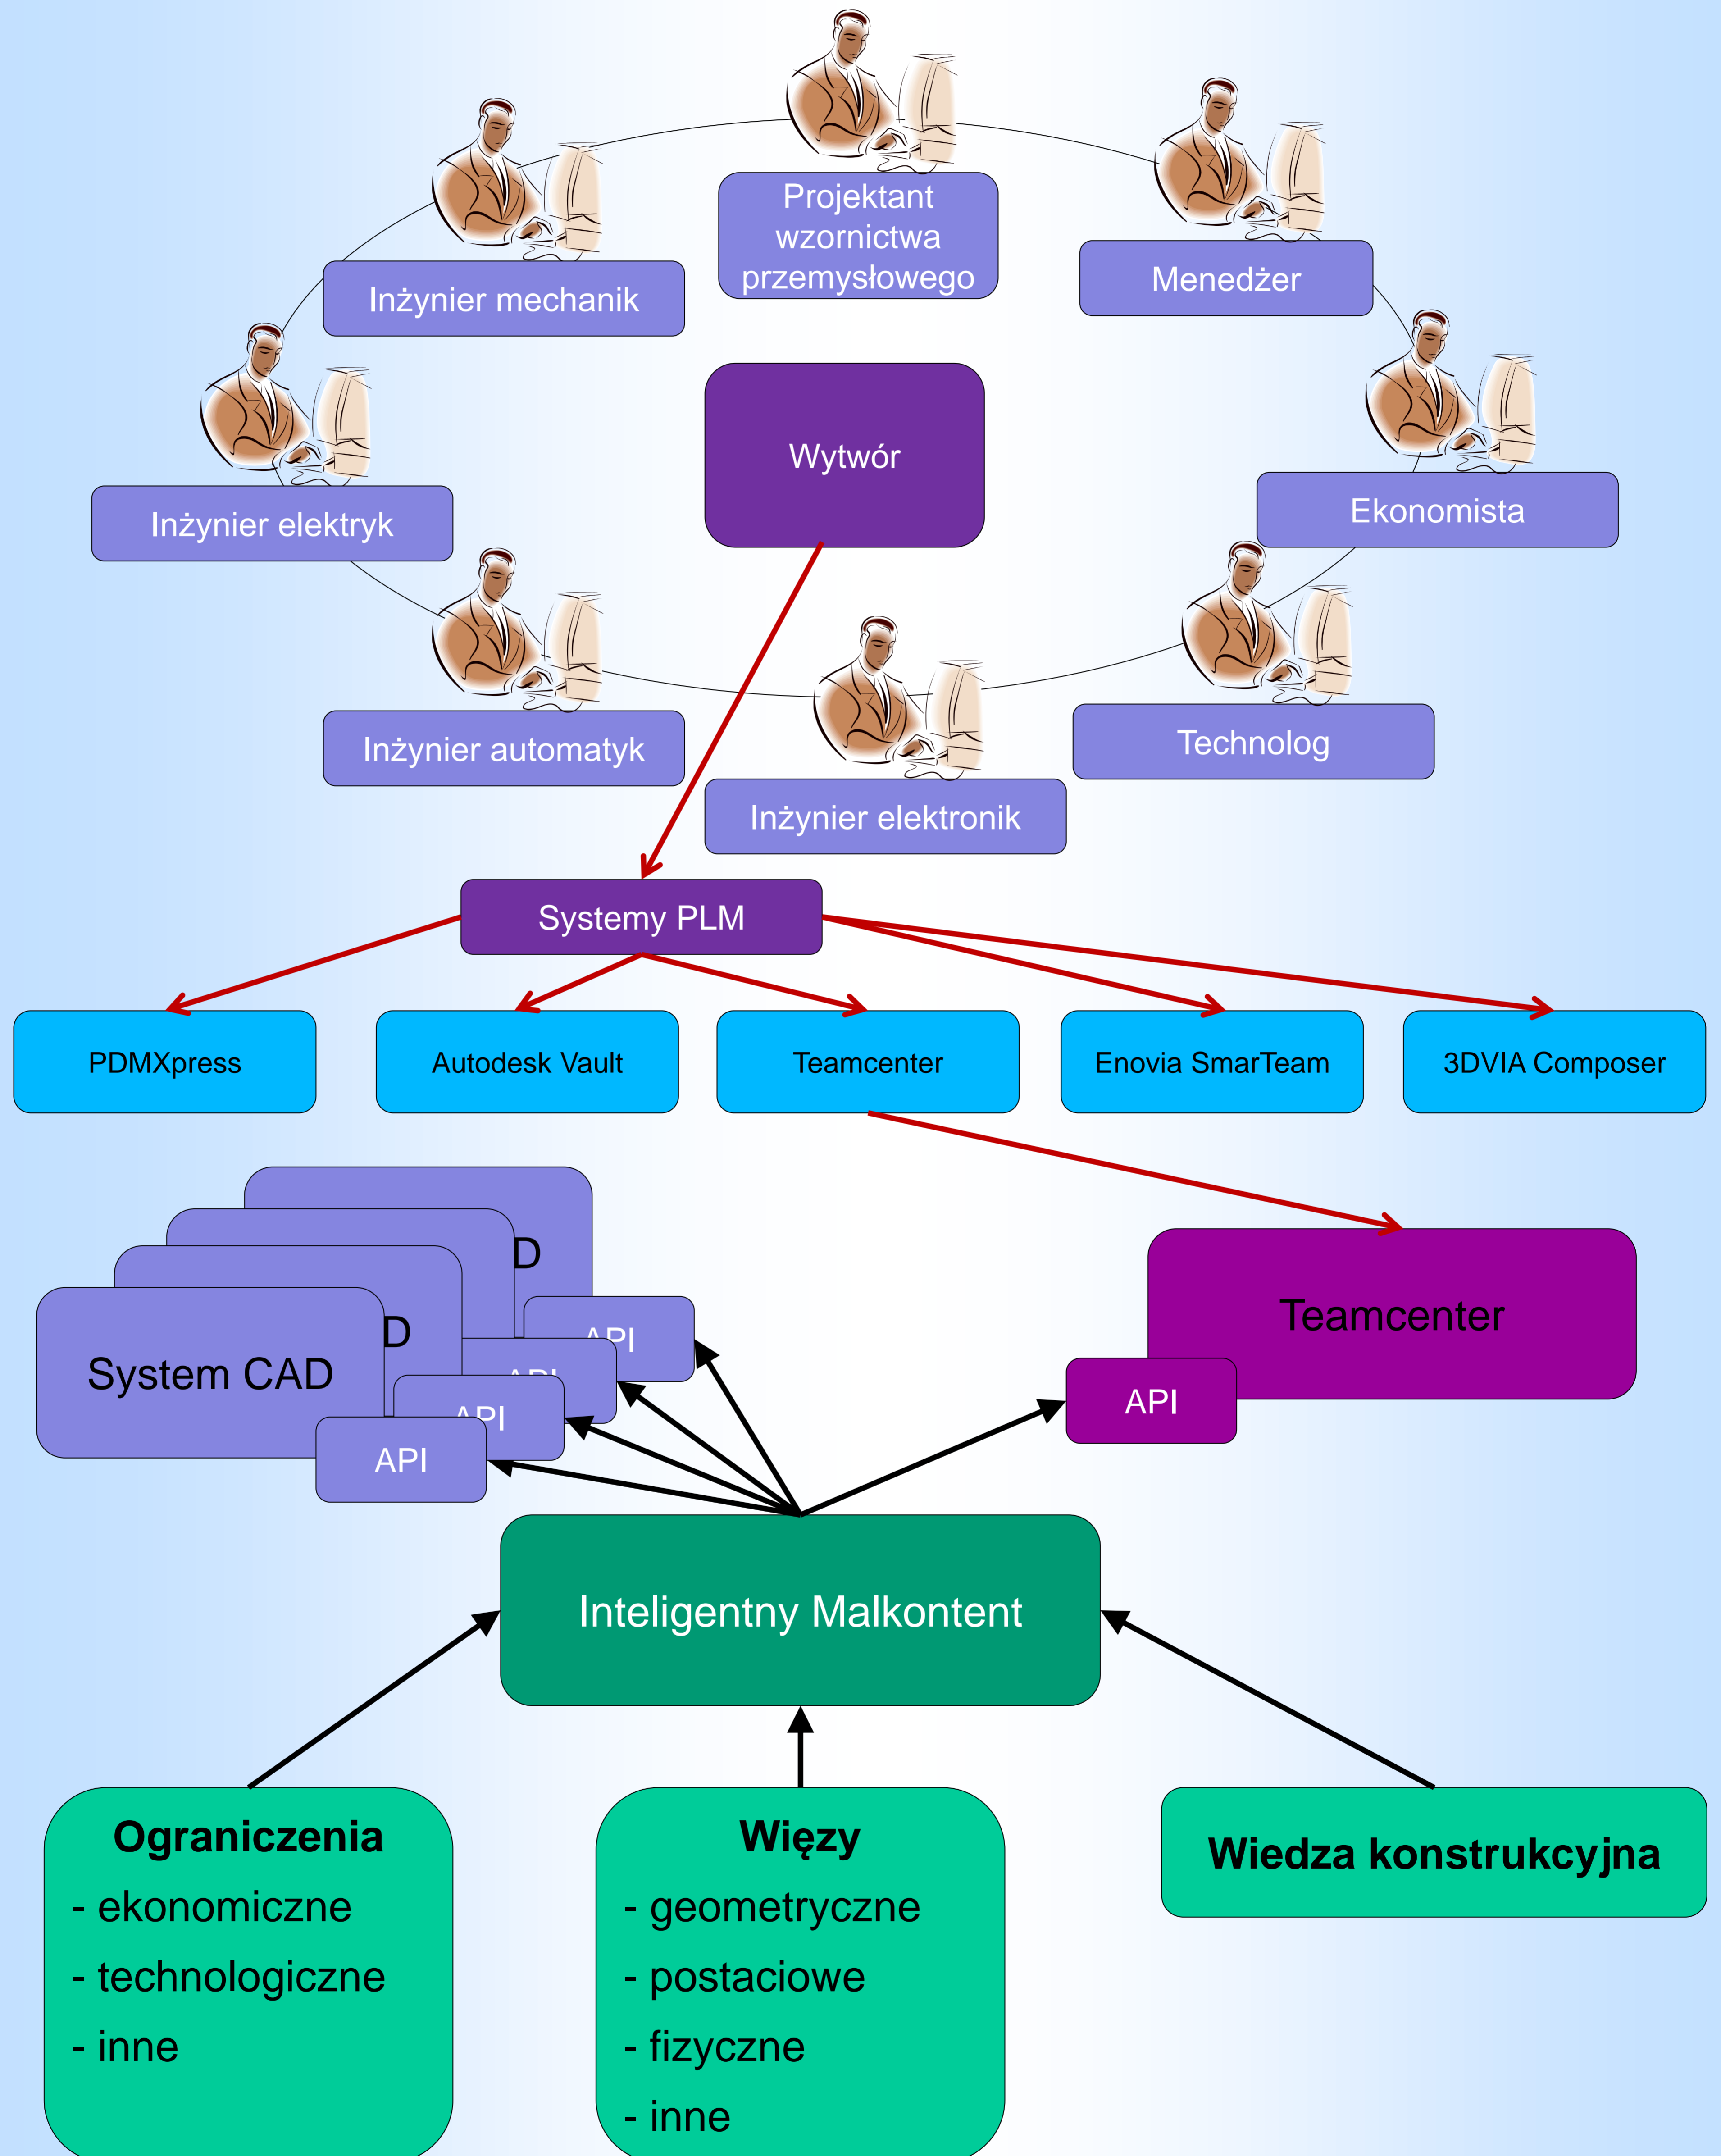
Projektant wzornictwa przemysłowego

Inżynier mechanik

Menedżer

Inżynier elektryk

Wytwór

Ekonomista

Inżynier automatyk

Technolog

Inżynier elektronik

Systemy PLM

PDMXpress

Autodesk Vault

Teamcenter

Enovia SmarTeam

3DVIA Composer

D

D

System CAD

API

API

API

API

Teamcenter

API

Inteligentny Malkontent

Ograniczenia
- ekonomiczne
- technologiczne
- inne

Więzy
- geometryczne
- postaciowe
- fizyczne
- inne

Wiedza konstrukcyjna